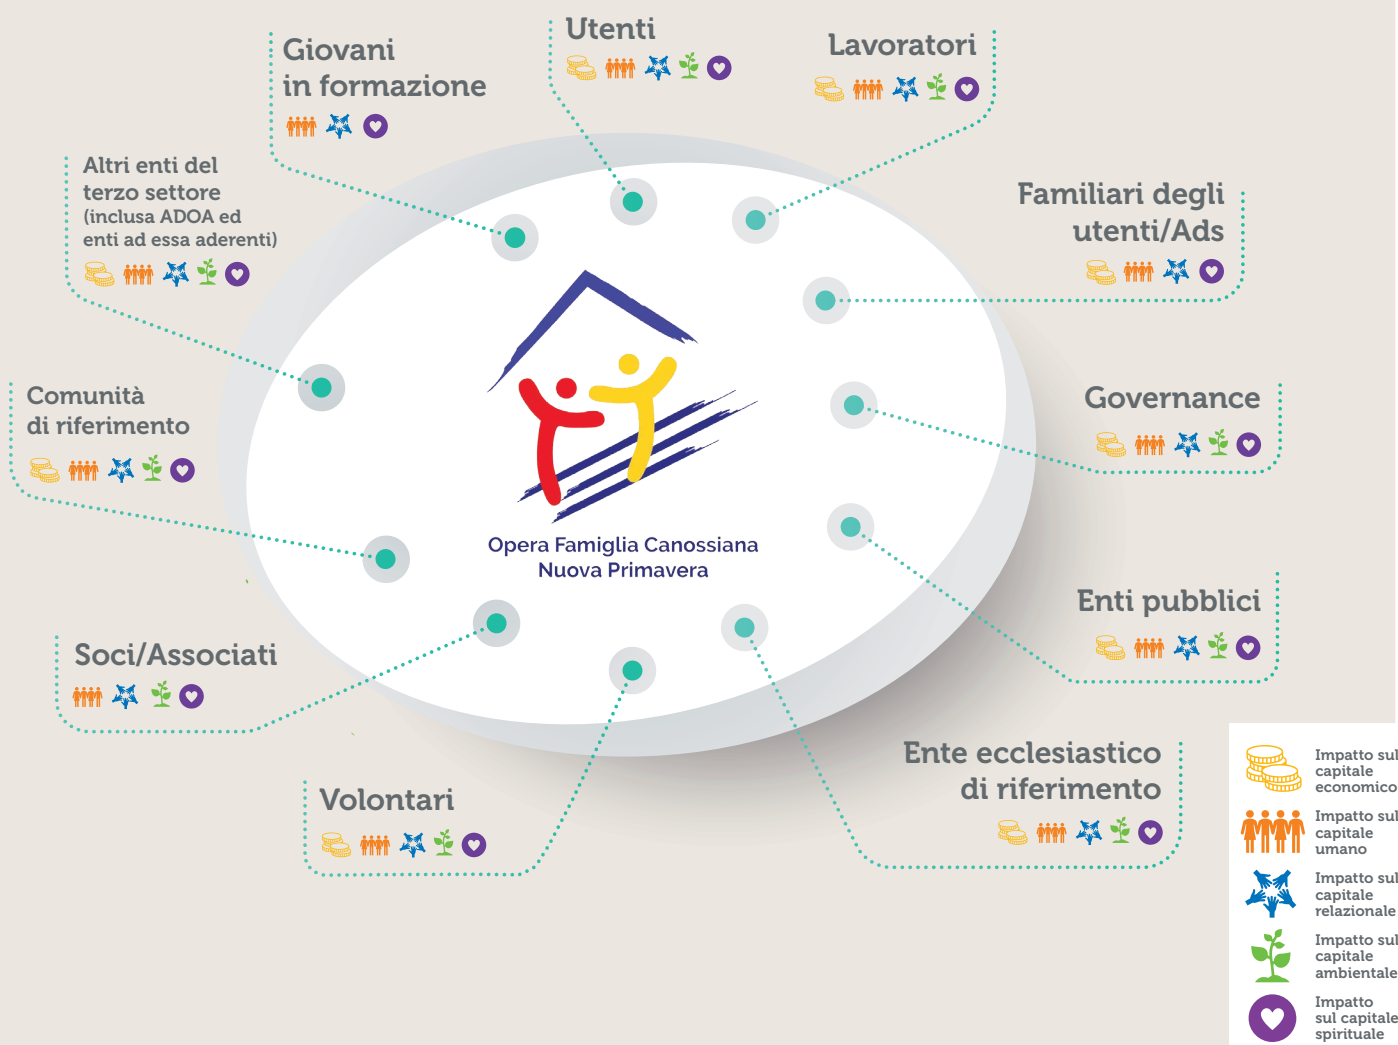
Giovani in formazione

Utenti

Lavoratori

Altri enti del terzo settore (inclusa ADOA ed enti ad essa aderenti)

Familiari degli utenti/Ads

Comunità di riferimento

Governance

Opera Famiglia Canossiana
Nuova Primavera

Enti pubblici

Soci/Associati

Ente ecclesiastico di riferimento

Volontari

Impatto sul capitale economico

Impatto sul capitale umano

Impatto sul capitale relazionale

Impatto sul capitale ambientale

Impatto sul capitale spirituale